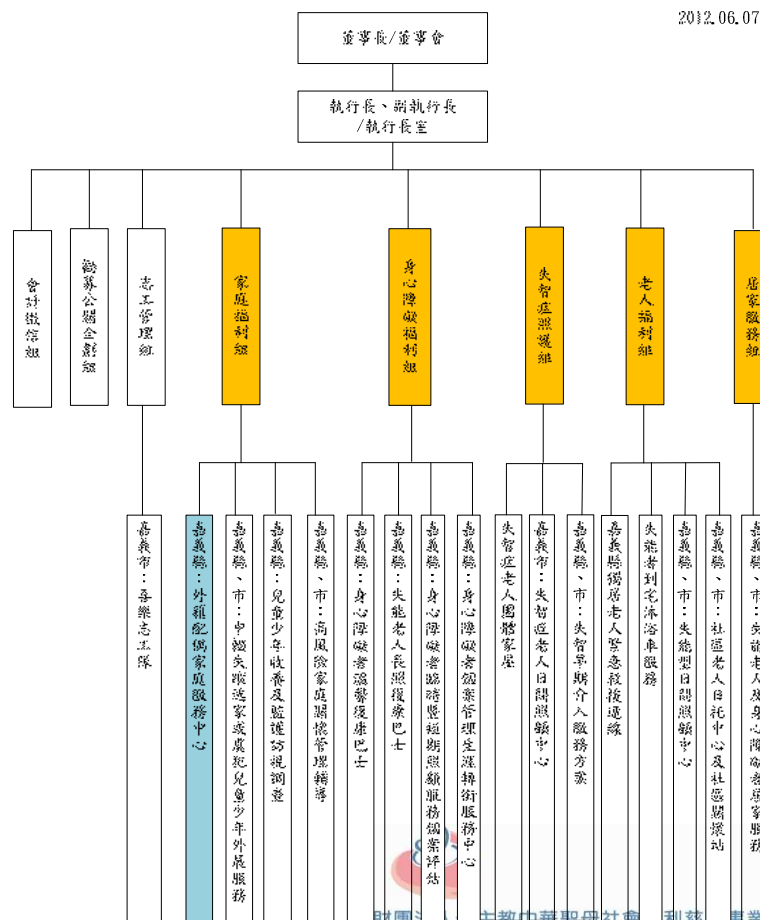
2012.06.07

董事長/董事會

執行長、副執行長/執行長室

會計徵信組

勸募公關企劃組

志工管理組

家庭福利組

身心障礙福利組

失智症照護組

老人福利組

居家服務組

嘉義市：喜樂志工隊

嘉義縣：外籍配偶家庭服務中心

嘉義縣、市：中輟失依逃家或虞犯兒童少年外展服務

嘉義縣：兒童少年收養及監護訪視調查

嘉義縣、市：高風險家庭關懷管理輔導

嘉義縣：身心障礙者職業重建巴士

嘉義縣：失能老人長照復康巴士

嘉義縣：身心障礙者臨時暨短期照顧服務個案評估

嘉義縣：身心障礙者個案管理生涯轉銜服務中心

失智症老人團體家屋

嘉義市：失智症老人日間照顧中心

嘉義縣、市：失智早期介入服務方案

嘉義縣獨居老人緊急救援連線

失能者到宅沐浴車服務

嘉義縣、市：失能型日間照顧中心

嘉義縣、市：社區老人日托中心及社區關懷據站

嘉義縣、市：失能老人及身心障礙者居家服務

財團法人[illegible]主教中華聖母社會福利慈善事業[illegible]